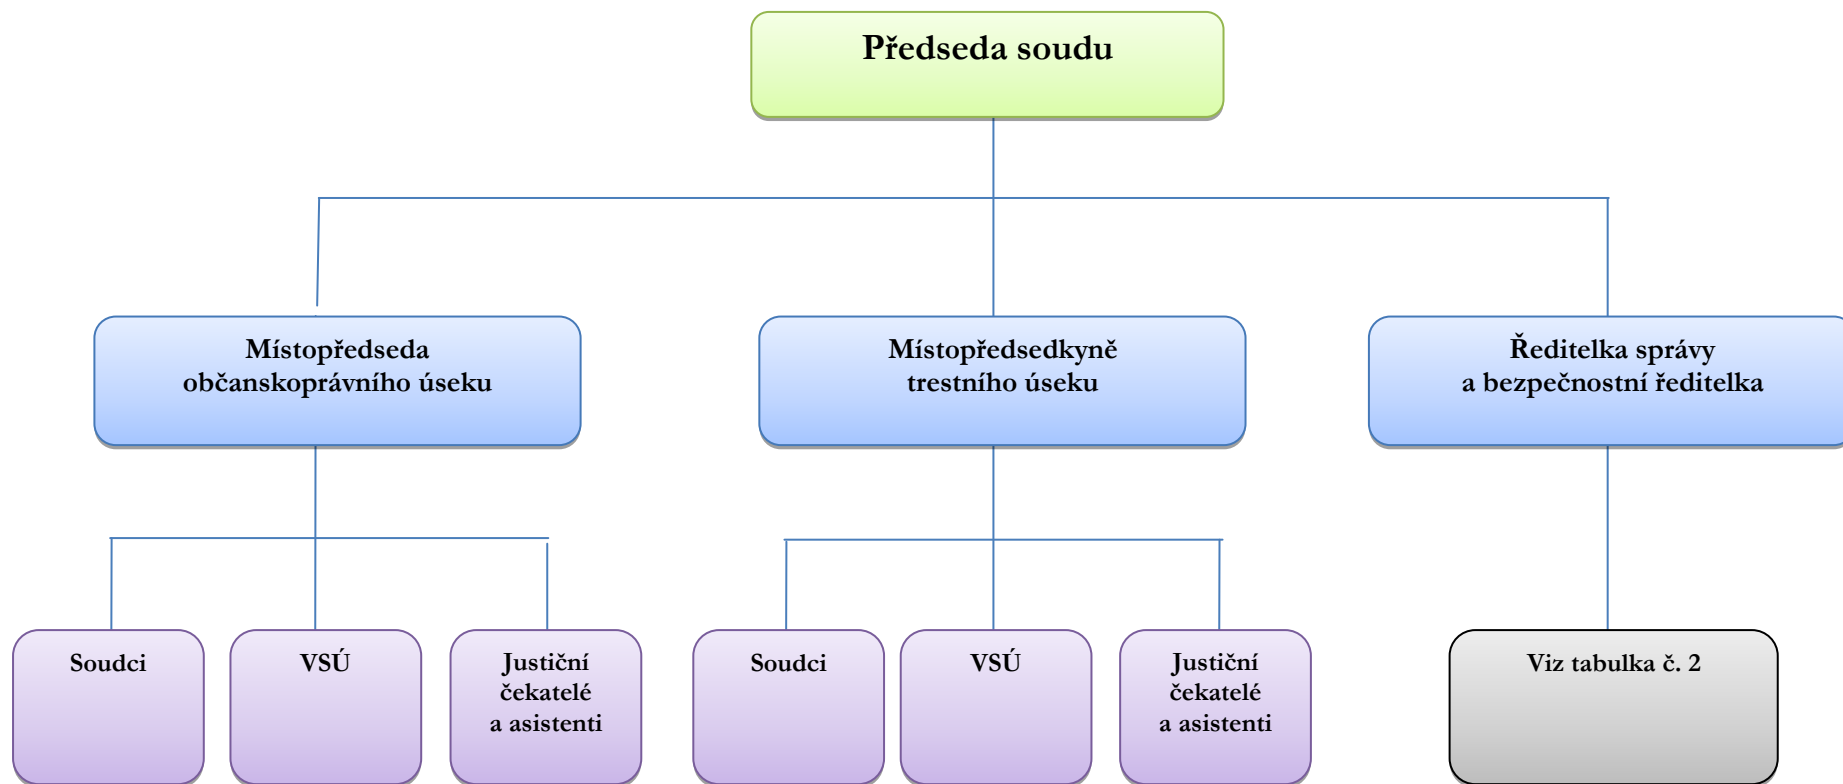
Předseda soudu

Místopředseda občanskoprávního úseku

Místopředsedkyně trestního úseku

Ředitelka správy a bezpečnostní ředitelka

Soudci

VSÚ

Justiční čekatelé a asistenti

Soudci

VSÚ

Justiční čekatelé a asistenti

Viz tabulka č. 2